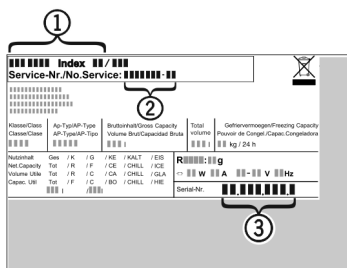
①

Index /

Service-Nr./No.Service:

②

Klasse/Class Classe/Clase

Ap-Typ/AP-Type AP-Type/AP-Tipo

Bruttoinhalt/Gross Capacity Volume Brut/Capacidad Bruta

Total volume

Gefriervermoegen/Freezing Capacity Pouvoir de Congel./Capac.Congeladora

kg / 24 h

Nutzinhalt Net.Capacity Volume Utile Capac. Util

Ges / K / G / KE / KALT / EIS
Tot / R / F / CE / CHILL / ICE
Tot / R / C / CA / CHILL / GLA
Tot / F / C / BO / CHILL / HIE

R g

W A V Hz

Serial-Nr.

③